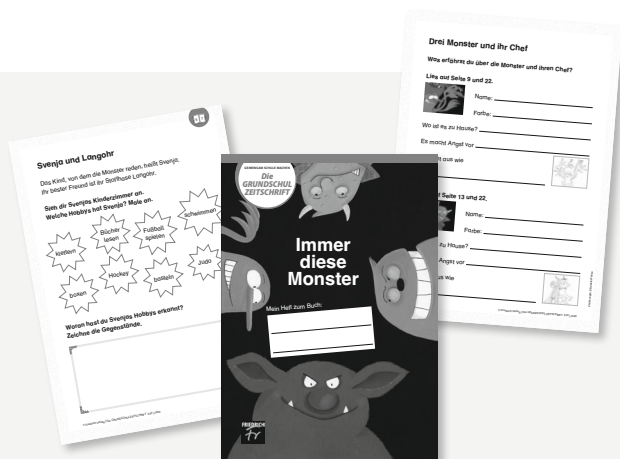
Svenja und Langohr

Das Kind, von dem die Monster reden, heißt Svenja. Ihr bester Freund ist ihr Stoffhase Langohr.

Sieh dir Svenjas Kinderzimmer an. Welche Hobbys hat Svenja? Male an.

klettern

Bücher lesen

Fußball spielen

schwimmen

Hockey

basteln

Judo

boxen

Woran hast du Svenjas Hobbys erkannt? Zeichne die Gegenstände.

DIE GRUNDSCHULZEITSCHRIFT

Immer diese Monster

Mein Heft zum Buch:

FRIEDRICH

Drei Monster und ihr Chef

Was erfährst du über die Monster und ihren Chef?

Lies auf Seite 9 und 22.

Name:

Farbe:

Wo ist es zu Hause?

Es macht Angst vor

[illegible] aus wie

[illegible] Seite 13 und 22.

Name:

Farbe:

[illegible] zu Hause?

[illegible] Angst vor

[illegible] aus wie